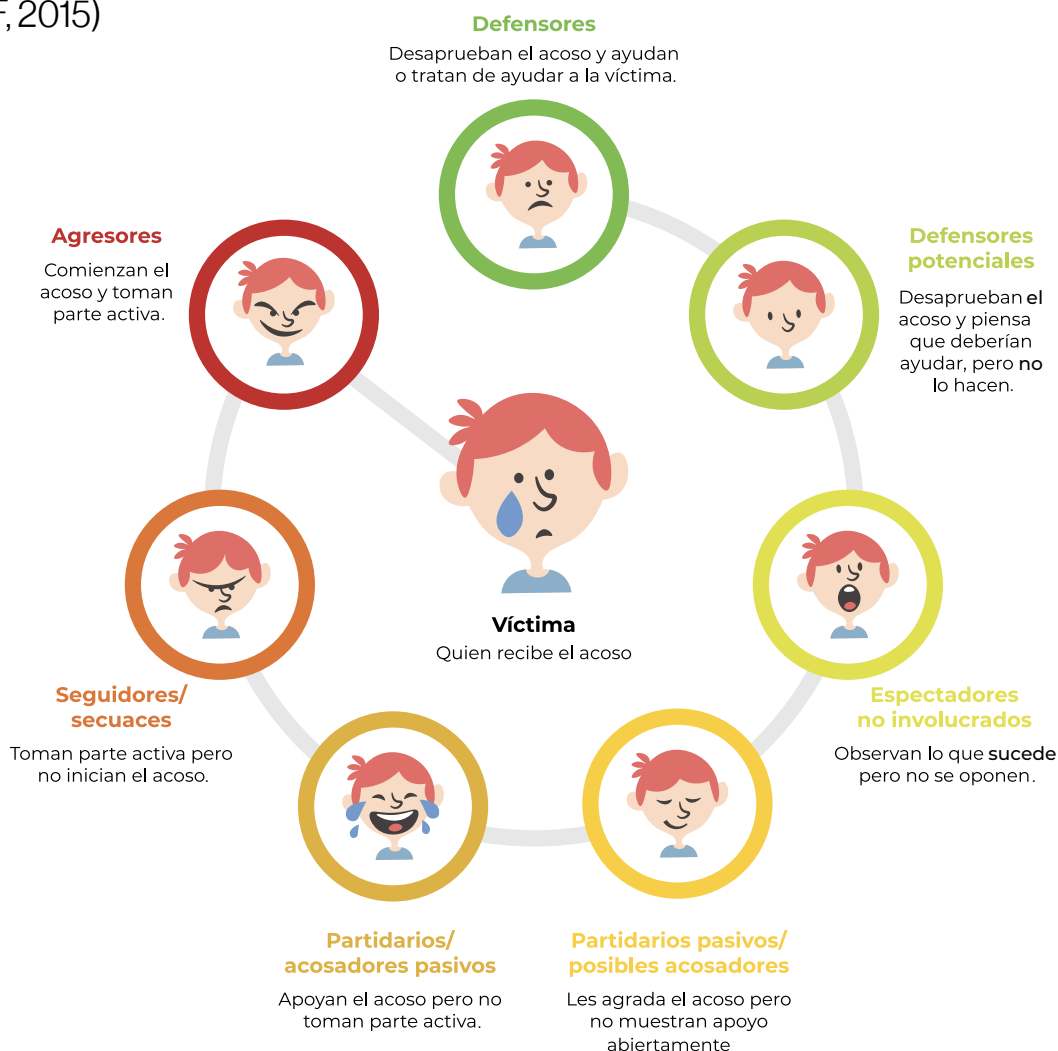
F, 2015)

Defensores
Desaprueban el acoso y ayudan o tratan de ayudar a la víctima.

Agresores
Comienzan el acoso y toman parte activa.

Defensores potenciales
Desaprueban el acoso y piensa que deberían ayudar, pero no lo hacen.

Víctima
Quien recibe el acoso

Seguidores/ secuaces
Toman parte activa pero no inician el acoso.

Espectadores no involucrados
Observan lo que sucede pero no se oponen.

Partidarios/ acosadores pasivos
Apoyan el acoso pero no toman parte activa.

Partidarios pasivos/ posibles acosadores
Les agrada el acoso pero no muestran apoyo abiertamente